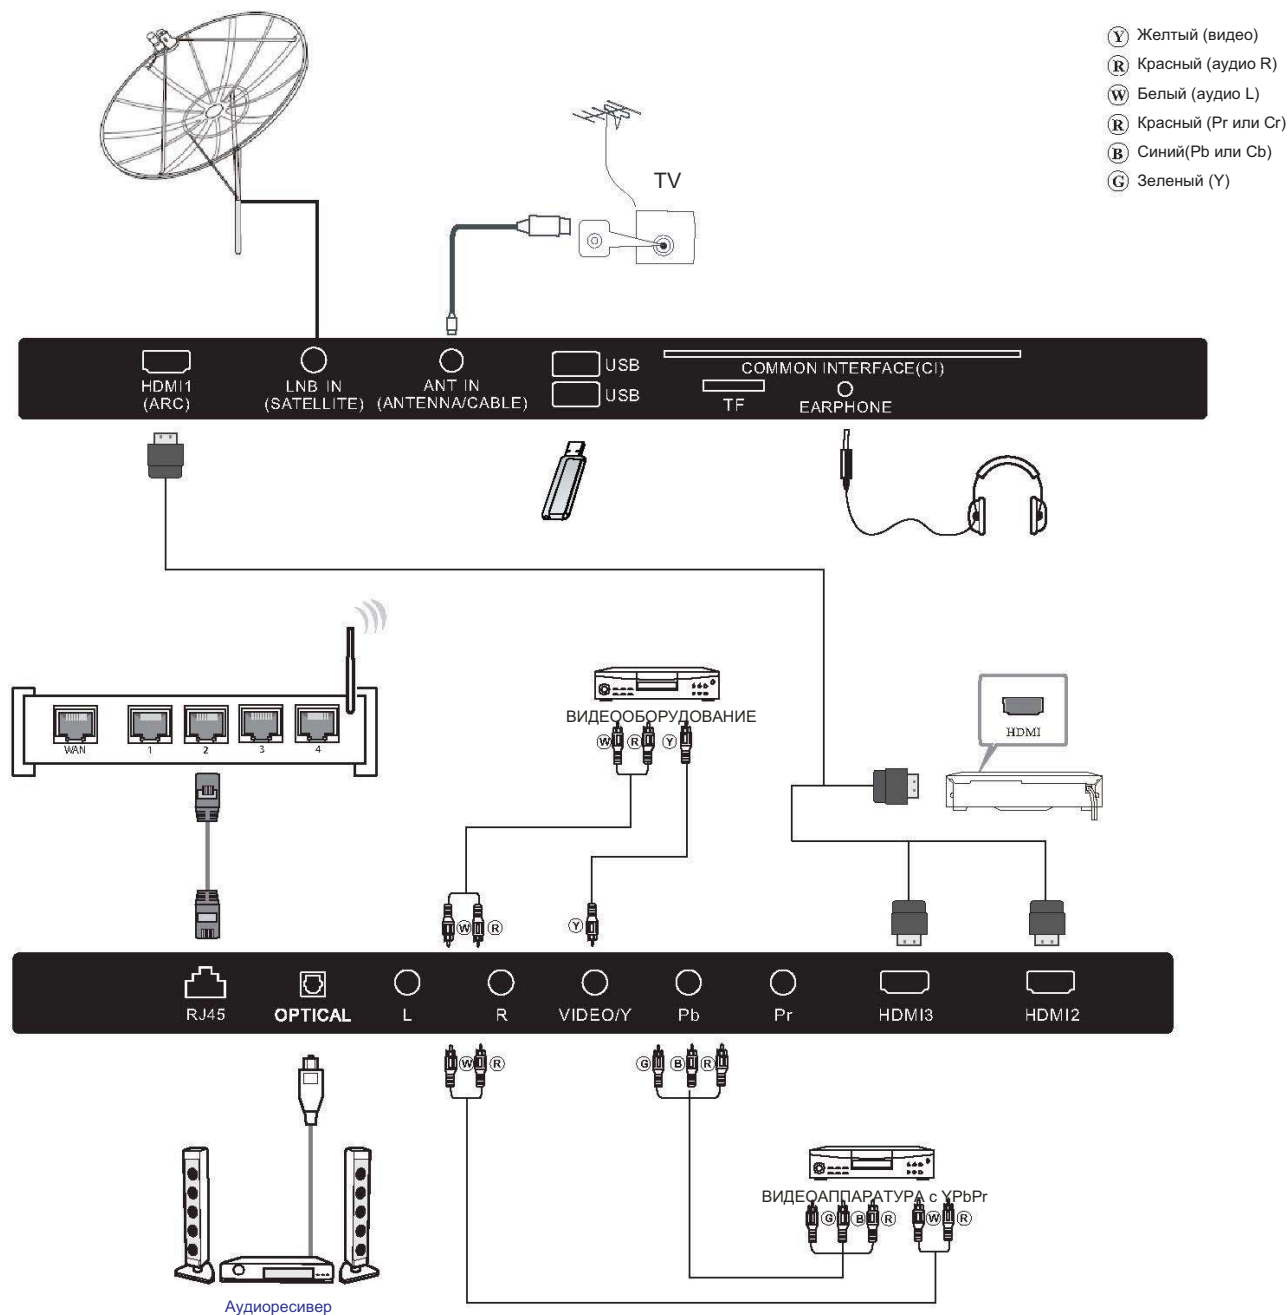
Y Желтый (видео)
R Красный (аудио R)
W Белый (аудио L)
R Красный (Pr или Cr)
B Синий(Pb или Cb)
G Зеленый (Y)

TV

HDMI1 (ARC)
LNB IN (SATELLITE)
ANT IN (ANTENNA/CABLE)
USB
USB
COMMON INTERFACE(CI)
TF
EARPHONE

WAN 1 2 3 4

ВИДЕООБОРУДОВАНИЕ
W R Y

HDMI

W R
Y

RJ45
OPTICAL
L
R
VIDEO/Y
Pb
Pr
HDMI3
HDMI2

W R
G B R

ВИДЕОАППАРАТУРА с YPbPr
G B R W R

Аудиоресивер